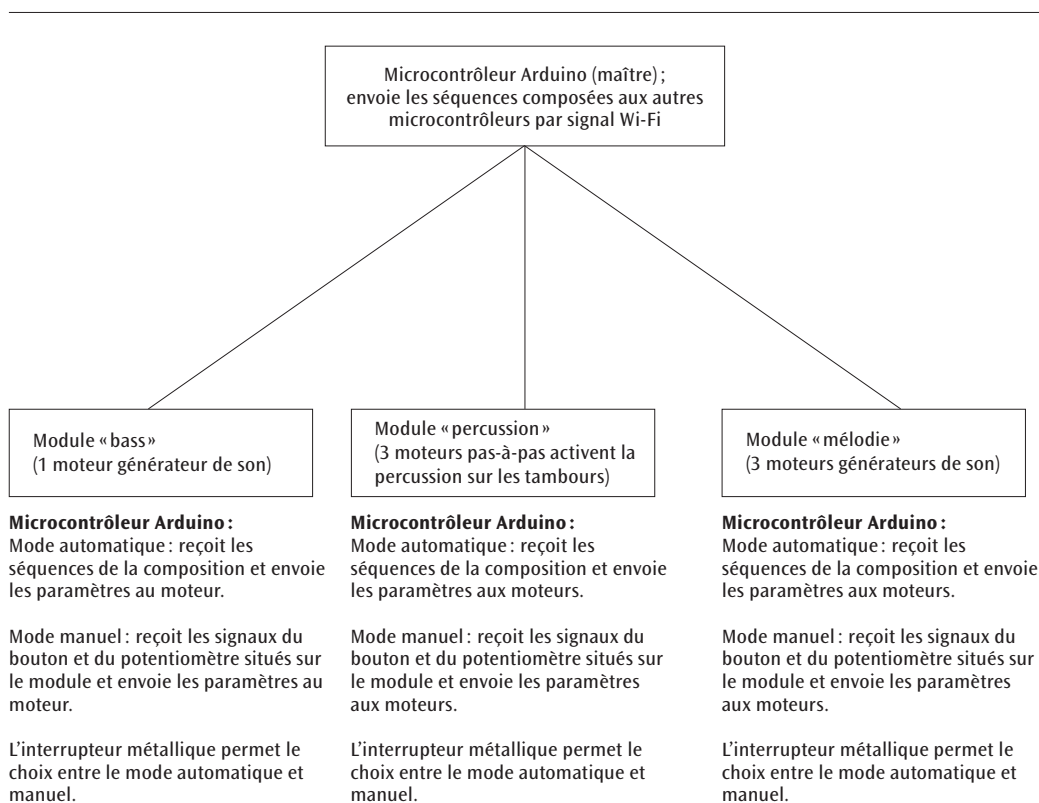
Microcontrôleur Arduino (maître) ; envoie les séquences composées aux autres microcontrôleurs par signal Wi-Fi

Module « bass » (1 moteur générateur de son)

**Microcontrôleur Arduino :**
Mode automatique : reçoit les séquences de la composition et envoie les paramètres au moteur.

Mode manuel : reçoit les signaux du bouton et du potentiomètre situés sur le module et envoie les paramètres au moteur.

L'interrupteur métallique permet le choix entre le mode automatique et manuel.

Module « percussion » (3 moteurs pas-à-pas activent la percussion sur les tambours)

**Microcontrôleur Arduino :**
Mode automatique : reçoit les séquences de la composition et envoie les paramètres aux moteurs.

Mode manuel : reçoit les signaux du bouton et du potentiomètre situés sur le module et envoie les paramètres aux moteurs.

L'interrupteur métallique permet le choix entre le mode automatique et manuel.

Module « mélodie » (3 moteurs générateurs de son)

**Microcontrôleur Arduino :**
Mode automatique : reçoit les séquences de la composition et envoie les paramètres aux moteurs.

Mode manuel : reçoit les signaux du bouton et du potentiomètre situés sur le module et envoie les paramètres aux moteurs.

L'interrupteur métallique permet le choix entre le mode automatique et manuel.